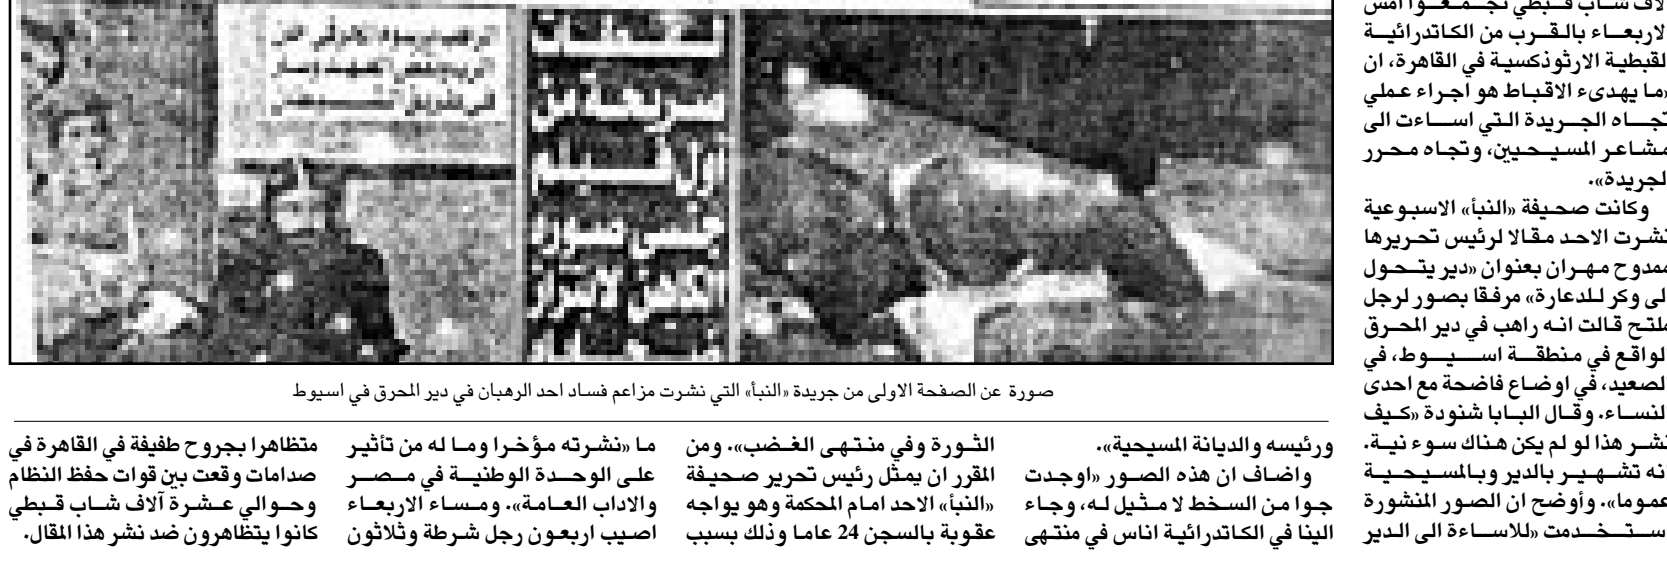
لاف شاب قبطي تجمعوا امس لاربعاء بالقرب من الكاتدرائية لقبطية الارثوذكسية في القاهرة، ان «ما يهدىء الاقباط هو اجراء عملي تجاه الجريدة التي اساءت الى مشاعر المسيحيين، وتجاه محرر لجريدة».

وكانت صحيفة «النبأ» الاسبوعية نشرت الاحد مقالا لرئيس تحريرها ممدوح مهران بعنوان «دير يتحول لى وكر للدعارة» مرفقا بصور لرجل ملتح قالت انه راهب في دير المحرق لواقع في منطقة اسيوط، في لصعيد، في اوضاع فاضحة مع احدى لنساء. وقال البابا شنودة «كيف نشر هذا لو لم يكن هناك سوء نية. نه تشهير بالدير وبالمسيحية عموما». وأوضح ان الصور المنشورة ستخدمت «للاساءة الى الدير

ورئيسه والديانة المسيحية».

واضاف ان هذه الصور «اوجدت جوا من السخط لا مثيل له، وجاء الينا في الكاتدرائية اناس في منتهى

الثورة وفي منتهى الغضب». ومن المقرر ان يمثل رئيس تحرير صحيفة «النبأ» الاحد امام المحكمة وهو يواجه عقوبة بالسجن 24 عاما وذلك بسبب

ما «نشرته مؤخرا وما له من تأثير على الوحدة الوطنية في مصر والاداب العامة». ومساء الاربعاء اصيب اربعون رجل شرطة وثلاثون

متظاهرا بجروح طفيفة في القاهرة في صدامات وقعت بين قوات حفظ النظام وحوالي عشرة آلاف شاب قبطي كانوا يتظاهرون ضد نشر هذا المقال.

صورة عن الصفحة الاولى من جريدة «النبأ» التي نشرت مزاعم فساد احد الرهبان في دير المحرق في اسيوط

فضيحة جنسية داخل دير المحرق في اسيوط
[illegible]
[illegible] صريحة من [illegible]
جنس صور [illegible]